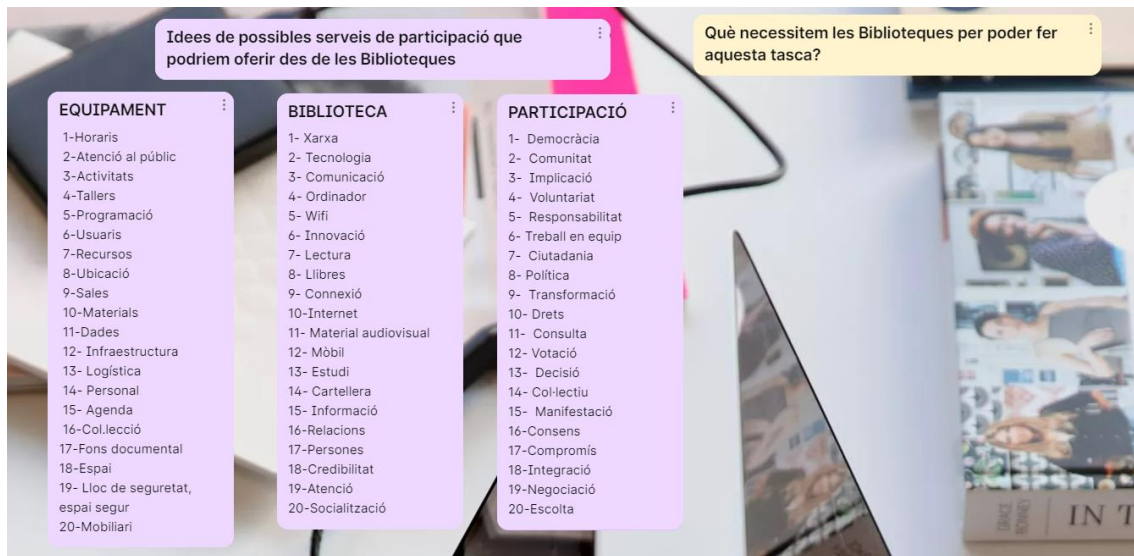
Idees de possibles serveis de participació que podriem oferir des de les Biblioteques

Què necessitem les Biblioteques per poder fer aquesta tasca?

EQUIPAMENT
1-Horaris
2-Atenció al públic
3-Activitats
4-Tallers
5-Programació
6-Usuaris
7-Recursos
8-Ubicació
9-Sales
10-Materials
11-Dades
12- Infraestructura
13- Logística
14- Personal
15- Agenda
16-Col.lecció
17-Fons documental
18-Espai
19- Lloc de seguretat, espai segur
20-Mobiliari

BIBLIOTECA
1- Xarxa
2- Tecnologia
3- Comunicació
4- Ordinador
5- Wifi
6- Innovació
7- Lectura
8- Llibres
9- Connexió
10-Internet
11- Material audiovisual
12- Mòbil
13- Estudi
14- Cartellera
15- Informació
16-Relacions
17-Persones
18-Credibilitat
19-Atenció
20-Socialització

PARTICIPACIÓ
1- Democràcia
2- Comunitat
3- Implicació
4- Voluntariat
5- Responsabilitat
6- Treball en equip
7- Ciutadania
8- Política
9- Transformació
10- Drets
11- Consulta
12- Votació
13- Decisió
14- Col·lectiu
15- Manifestació
16-Consens
17-Compromís
18-Integració
19-Negociació
20-Escolta

IN T